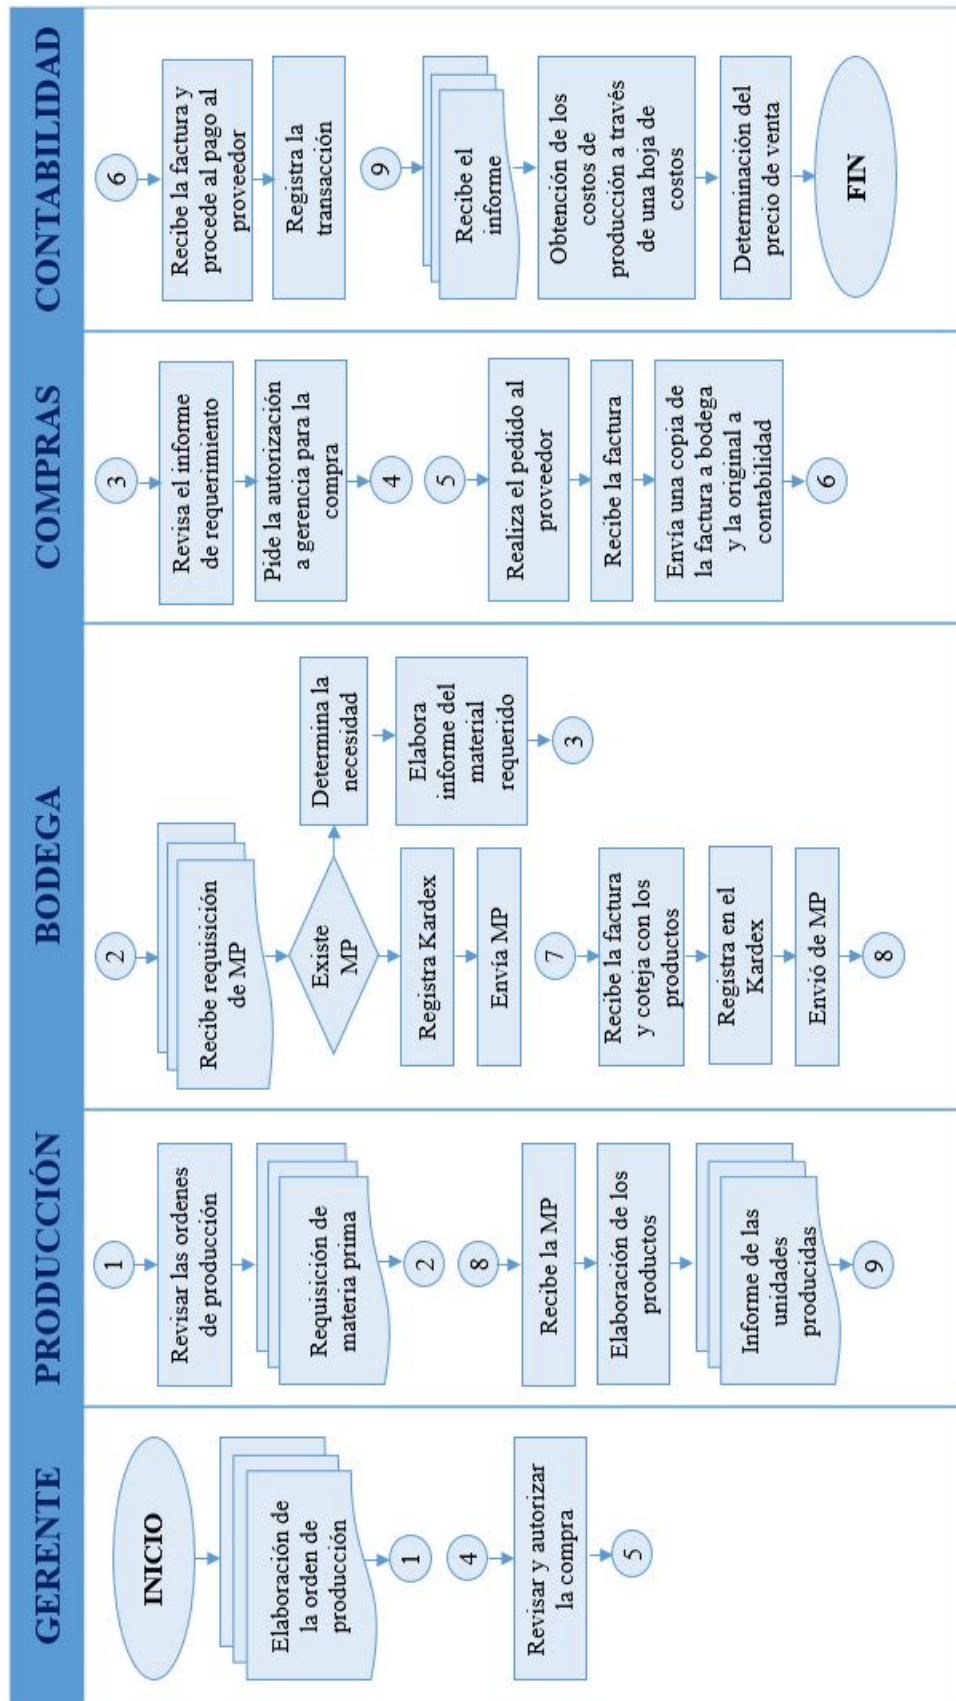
GERENTE

INICIO

Elaboración de la orden de producción

1

4

Revisar y autorizar la compra

5

PRODUCCIÓN

1

Revisar las ordenes de producción

Requisición de materia prima

2

8

Recibe la MP

Elaboración de los productos

Informe de las unidades producidas

9

BODEGA

2

Recibe requisición de MP

Existe MP

Determina la necesidad

Elabora informe del material requerido

3

Registra Kardex

Envía MP

7

Recibe la factura y coteja con los productos

Registra en el Kardex

Envió de MP

8

COMPRAS

3

Revisa el informe de requerimiento

Pide la autorización a gerencia para la compra

4

5

Realiza el pedido al proveedor

Recibe la factura

Envía una copia de la factura a bodega y la original a contabilidad

6

CONTABILIDAD

6

Recibe la factura y procede al pago al proveedor

Registra la transacción

9

Recibe el informe

Obtención de los costos de producción a través de una hoja de costos

Determinación del precio de venta

FIN